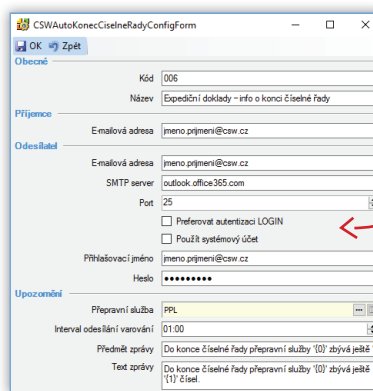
CSWAutoKonecCiselneRadyConfigForm

OK Zpět

Obecné

Kód 006

Název Expediční doklady - info o konci číselné řady

Příjemce

E-mailová adresa jmeno.prijmeni@csw.cz

Odesílatel

E-mailová adresa jmeno.prijmeni@csw.cz

SMTP server outlook.office365.com

Port 25

Preferovat autentizaci LOGIN

Použít systémový účet

Přihlašovací jméno jmeno.prijmeni@csw.cz

Heslo ••••••••••

Upozornění

Přepravní služba PPL

Interval odesílání varování 01:00

Předmět zprávy Do konce číselné řady přepravní služby '{0}' zbývá ještě

Text zprávy Do konce číselné řady přepravní služby '{0}' zbývá ještě '{1}' čísel.